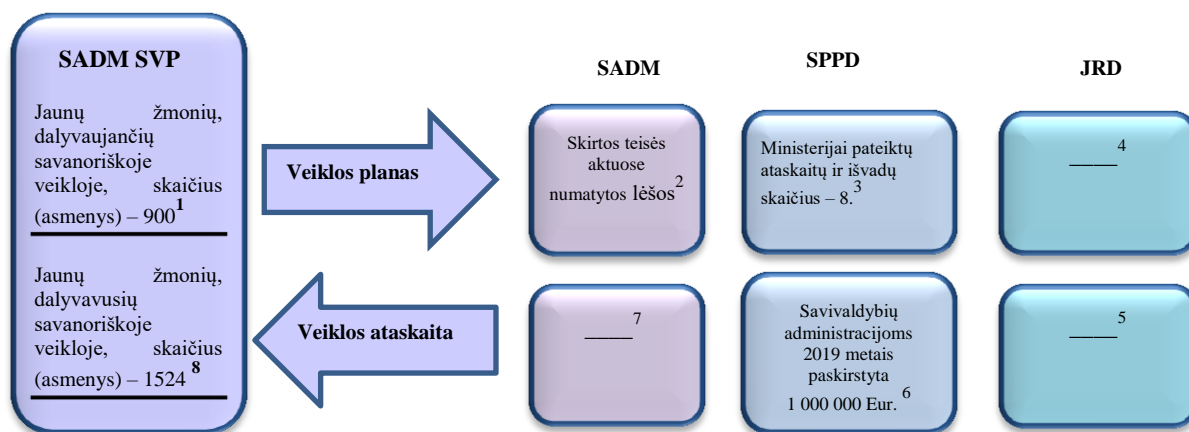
SADM SVP

Jaunų žmonių, dalyvaujančių savanoriškoje veikloje, skaičius (asmenys) – 900$^{1}$

Jaunų žmonių, dalyvavusių savanoriškoje veikloje, skaičius (asmenys) – 1524 $^{8}$

Veiklos planas

Veiklos ataskaita

SADM

SPPD

JRD

Skirtos teisės aktuose numatytos lėšos$^{2}$

Ministerijai pateiktų ataskaitų ir išvadų skaičius – 8.$^{3}$

_____$^{4}$

_____$^{7}$

Savivaldybių administracijoms 2019 metais paskirstyta 1 000 000 Eur. $^{6}$

_____$^{5}$